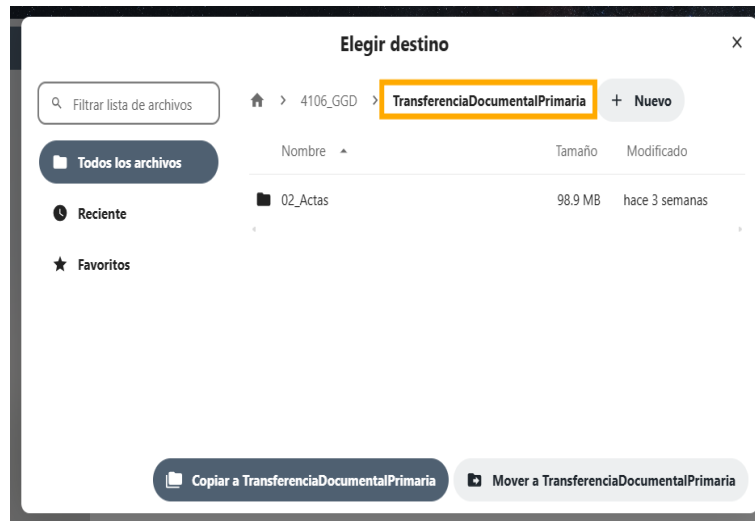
Elegir destino

×

Filtrar lista de archivos

Todos los archivos

Reciente

Favoritos

> 4106_GGD > TransferenciaDocumentalPrimaria

+ Nuevo

| Nombre ▲ | Tamaño | Modificado |
|---|---|---|
| 02_Actas | 98.9 MB | hace 3 semanas |

Copiar a TransferenciaDocumentalPrimaria

Mover a TransferenciaDocumentalPrimaria